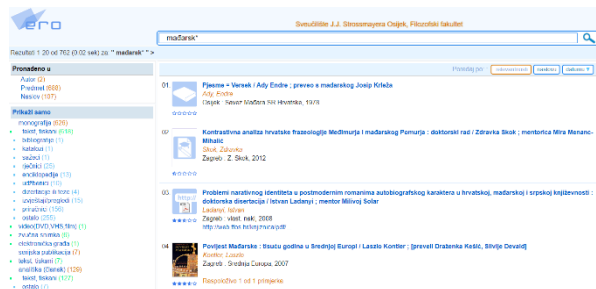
Sveučilište J.J. Strossmayera Osijek, Filozofski fakultet

mađarsk*

Rezultati 1-20 od 762 (0.02 sek) za: " mađarsk* " >

Pronađeno u
Autor (2)
Predmet (668)
Naslov (107)

Prikaži samo
monografija (626)
tekst, tiskani (626)
bibliografije (1)
katalozi (1)
sažeci (1)
rječnici (25)
enciklopedija (13)
udžbenici (10)
disertacije ili teze (4)
izvješća/zbornik (156)
priručnici (156)
ostalo (255)
video(DVD,VHS,film) (1)
zvučna snimka (8)
elektronička građa (1)
serijska publikacija (7)
tekst, tiskani (7)
analitika (Članak) (129)
tekst, tiskani (122)
ostalo (4)

Poredaj po: relevantnosti naslovu datumu

01 Pjesme = Versek / Ady Endre ; preveo s mađarskog Josip Krleža
Ady, Endre
Osijek : Savez Mađara SR Hrvatske, 1978

02 Kontrastivna analiza hrvatske frazeologije Međimurja i mađarskog Pomurja : doktorski rad / Zdravka Skok ; mentorica Mira Menac-Mihalić
Skok, Zdravka
Zagreb : Z. Skok, 2012

03 Problemi narativnog identiteta u postmodernim romanima autobiografskog karaktera u hrvatskoj, mađarskoj i srpskoj književnosti : doktorska disertacija / Istvan Ladanyi ; mentor Milivoj Solar
Ladanyi, Istvan
Zagreb : vlast. nakl., 2008
http://web.ffzg.hr/dm/... .pdf

04 Povijest Mađarske : tisuću godina u Srednjoj Europi / Laszlo Kontler ; [preveli Draženka Kešić, Silvije Devald]
Kontler, Laszlo
Zagreb : Srednja Europa, 2007
Raspoloživo 1 od 1 primjerka